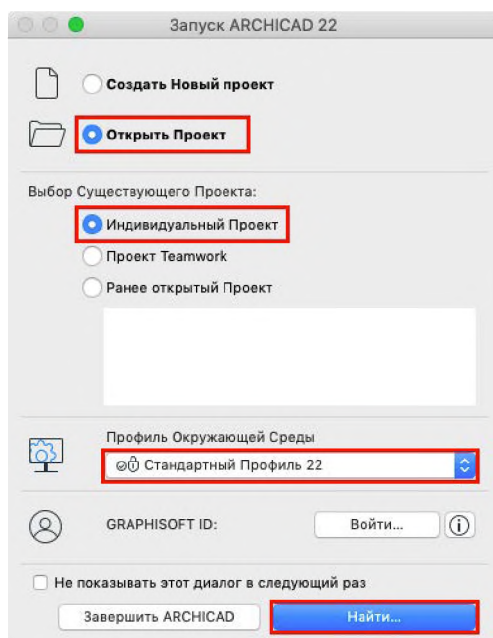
Запуск ARCHICAD 22

Создать Новый проект

Открыть Проект

Выбор Существующего Проекта:

Индивидуальный Проект

Проект Teamwork

Ранее открытый Проект

Профиль Окружающей Среды

Стандартный Профиль 22

GRAPHISOFT ID:

Войти...

Не показывать этот диалог в следующий раз

Завершить ARCHICAD

Найти...